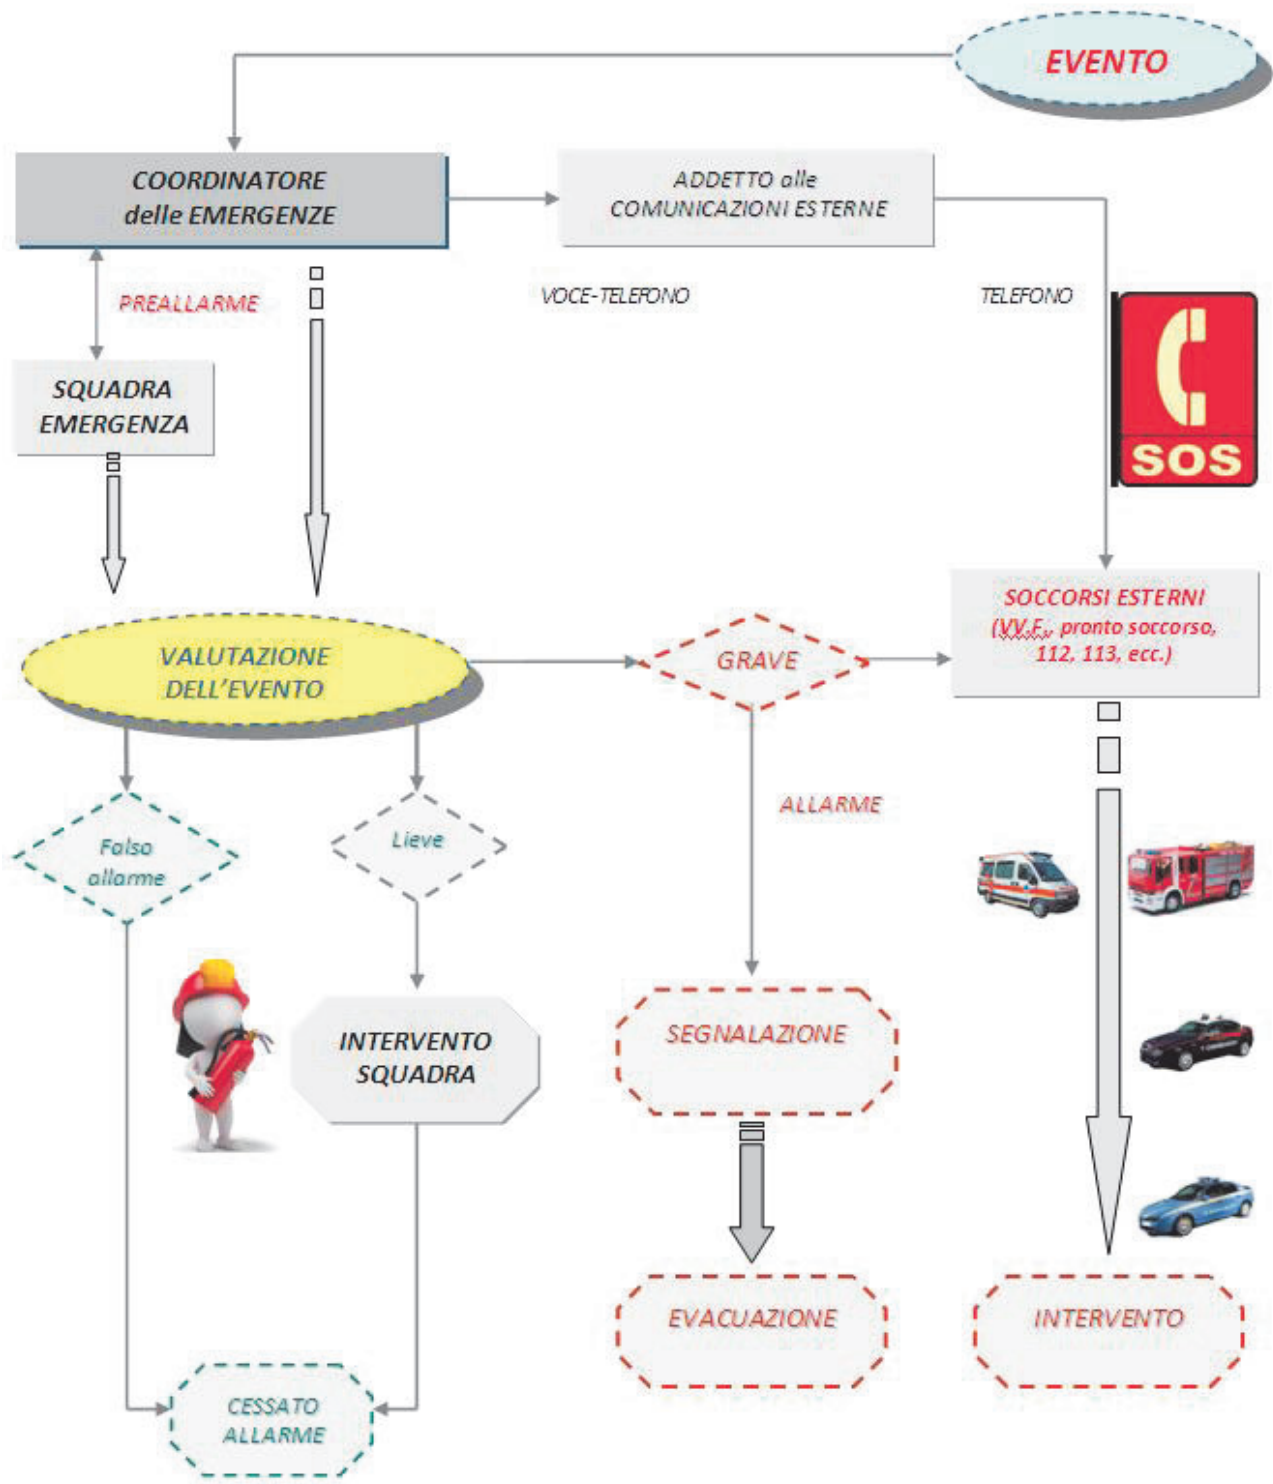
EVENTO

COORDINATORE delle EMERGENZE

ADDETTO alle COMUNICAZIONI ESTERNE

PREALLARME

VOCE-TELEFONO

TELEFONO

SOS

SQUADRA EMERGENZA

SOCCORSI ESTERNI (VV.F., pronto soccorso, 112, 113, ecc.)

VALUTAZIONE DELL'EVENTO

GRAVE

ALLARME

Falso allarme

Lieve

INTERVENTO SQUADRA

SEGNALAZIONE

EVACUAZIONE

INTERVENTO

CESSATO ALLARME